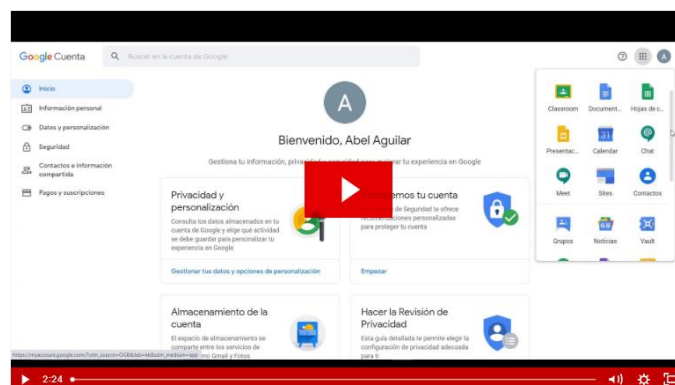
Google Cuenta

Buscar en la cuenta de Google

A

Inicio

Información personal

Datos y personalización

Seguridad

Contactos e información compartida

Pagos y suscripciones

A

Bienvenido, Abel Aguilar

Gestiona tu información, privacidad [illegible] para mejorar tu experiencia en Google

Privacidad y personalización

Consulta los datos almacenados en tu cuenta de Google y elige qué actividad se debe guardar para personalizar tu experiencia en Google

Gestionar tus datos y opciones de personalización

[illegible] tu cuenta

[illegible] de Seguridad te ofrece recomendaciones personalizadas para proteger tu cuenta

Empezar

Almacenamiento de la cuenta

El espacio de almacenamiento se comparte entre los servicios de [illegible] Gmail y Fotos

Hacer la Revisión de Privacidad

Esta guía detallada te permite elegir la configuración de privacidad adecuada para ti

Classroom

Document...

Hojas de c...

Presentac...

Calendar

Chat

Meet

Sites

Contactos

Grupos

Noticias

Vault

https://myaccount.google.com/?utm_source=OGB&tab=rk&utm_medium=app

2:24